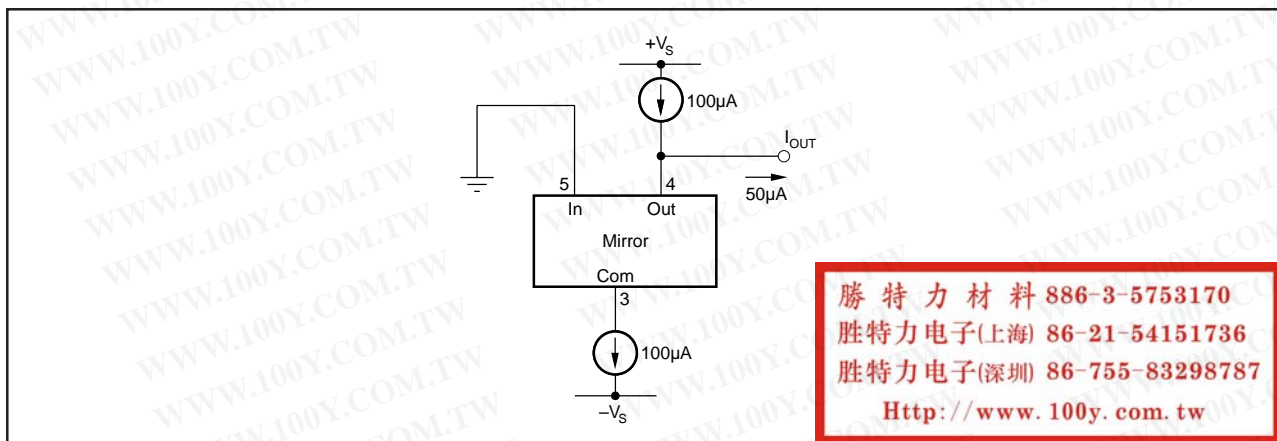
WWW.100Y.COM.TW

$+V_S$

100µA

$I_{OUT}$

5

4

50µA

In

Out

Mirror

Com

3

100µA

$-V_S$

勝 特 力 材 料 886-3-5753170
胜特力电子(上海) 86-21-54151736
胜特力电子(深圳) 86-755-83298787
Http://www.100y.com.tw